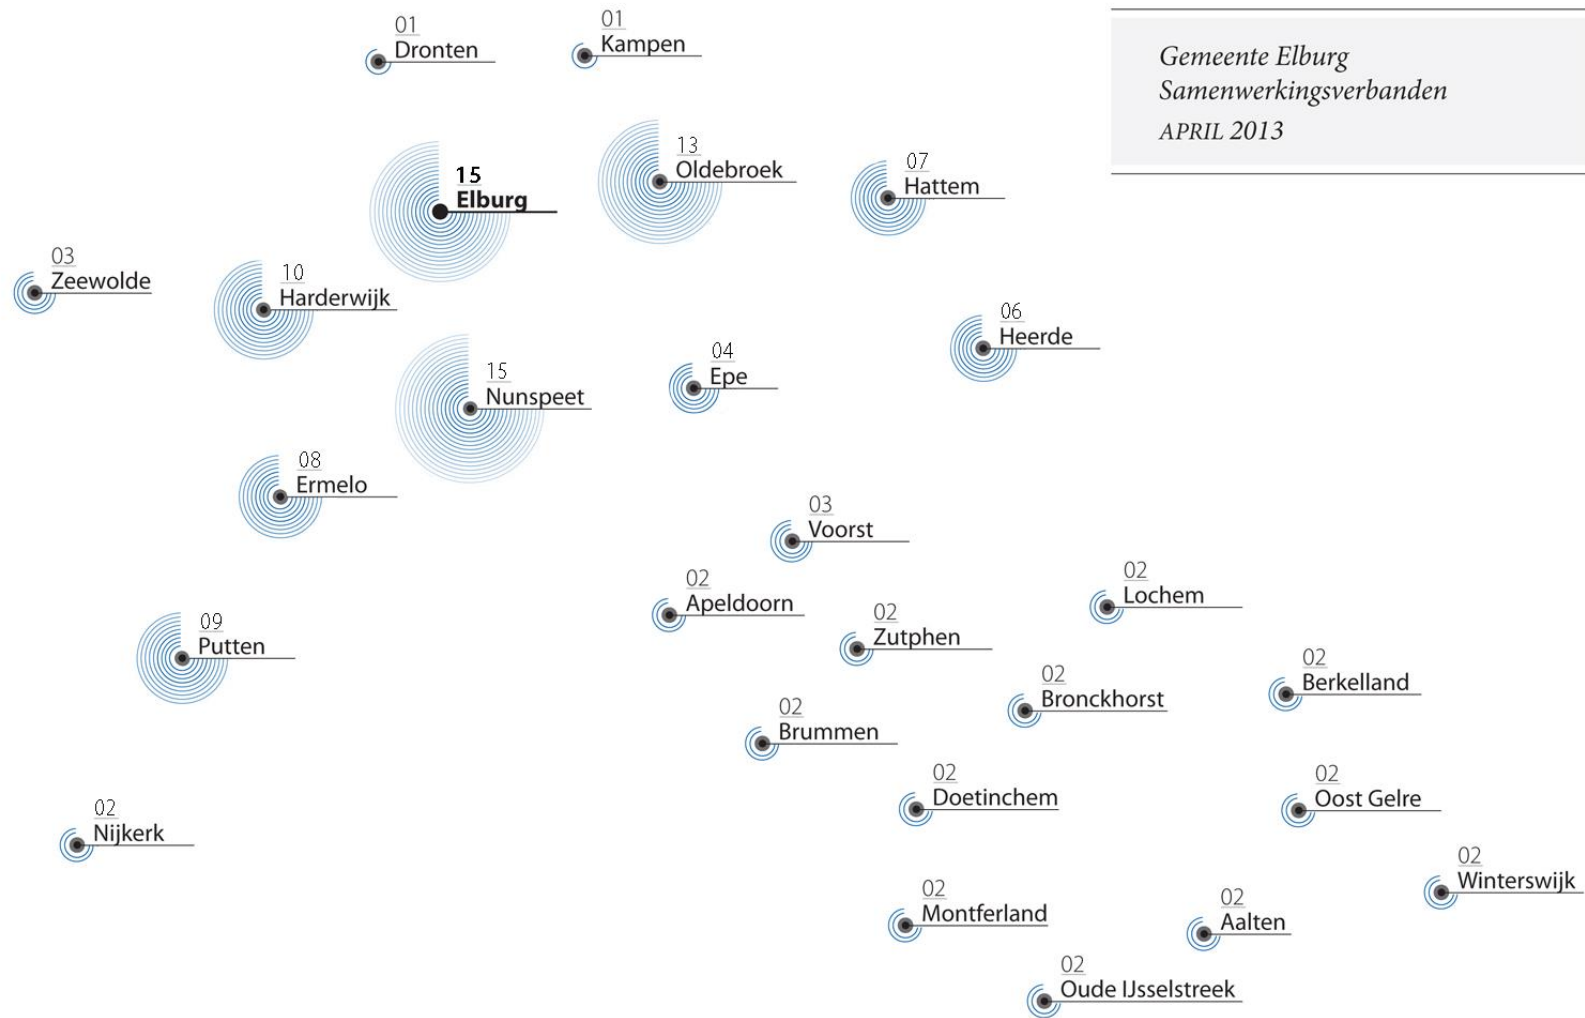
Gemeente Elburg
Samenwerkingsverbanden
APRIL 2013

01
Dronten

01
Kampen

15
Elburg

13
Oldebroek

07
Hattem

03
Zeewolde

10
Harderwijk

06
Heerde

15
Nunspeet

04
Epe

08
Ermelo

03
Voorst

02
Apeldoorn

02
Lochem

09
Putten

02
Zutphen

02
Bronckhorst

02
Berkelland

02
Brummen

02
Doetinchem

02
Oost Gelre

02
Nijkerk

02
Winterswijk

02
Montferland

02
Aalten

02
Oude IJsselstreek